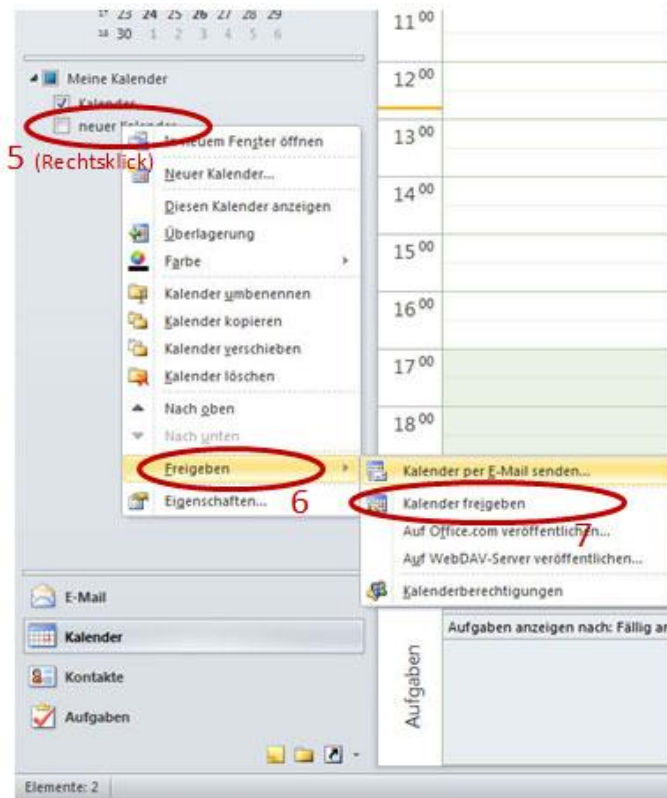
17 23 24 25 26 27 28 29
18 30 1 2 3 4 5 6

Meine Kalender
Kalender
neuer Kalender
5 (Rechtsklick)

In neuem Fenster öffnen
Neuer Kalender...
Diesen Kalender anzeigen
Überlagerung
Farbe
Kalender umbenennen
Kalender kopieren
Kalender verschieben
Kalender löschen
Nach oben
Nach unten
Freigeben
Eigenschaften...
6

Kalender per E-Mail senden...
Kalender freigeben
7
Auf Office.com veröffentlichen...
Auf WebDAV-Server veröffentlichen...
Kalenderberechtigungen

$11^{00}$
$12^{00}$
$13^{00}$
$14^{00}$
$15^{00}$
$16^{00}$
$17^{00}$
$18^{00}$

Aufgaben anzeigen nach: Fällig an

Aufgaben

E-Mail
Kalender
Kontakte
Aufgaben

Elemente: 2